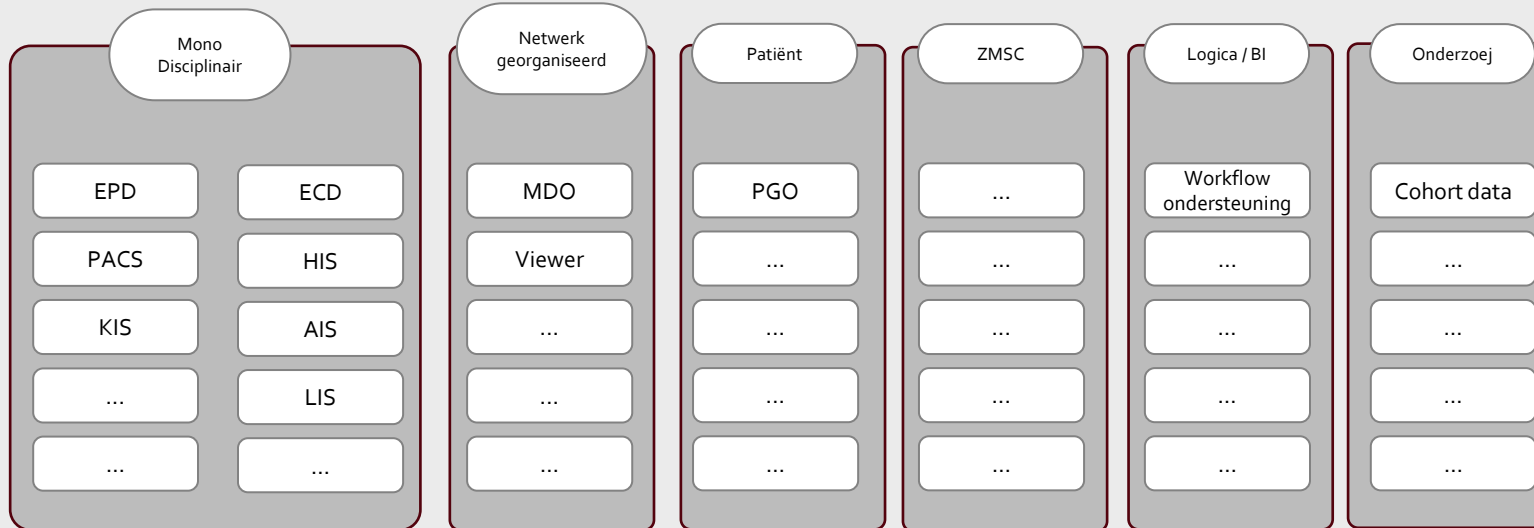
Mono Disciplinair

EPD
ECD
PACS
HIS
KIS
AIS
...
LIS
...
...

Netwerk georganiseerd

MDO
Viewer
...
...
...

Patiënt

PGO
...
...
...
...

ZMSC

...
...
...
...
...

Logica / BI

Workflow ondersteuning
...
...
...
...

Onderzoej

Cohort data
...
...
...
...